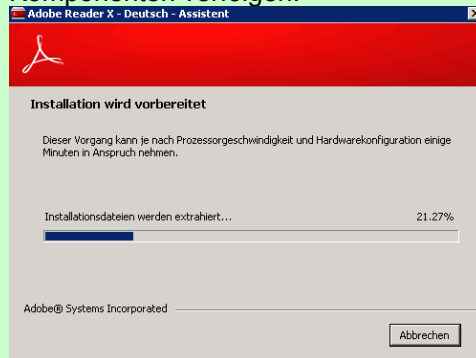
Adobe Reader X - Deutsch - Assistent

Installation wird vorbereitet

Dieser Vorgang kann je nach Prozessorgeschwindigkeit und Hardwarekonfiguration einige Minuten in Anspruch nehmen.

Installationsdateien werden extrahiert...

21.27%

Adobe® Systems Incorporated

Abbrechen